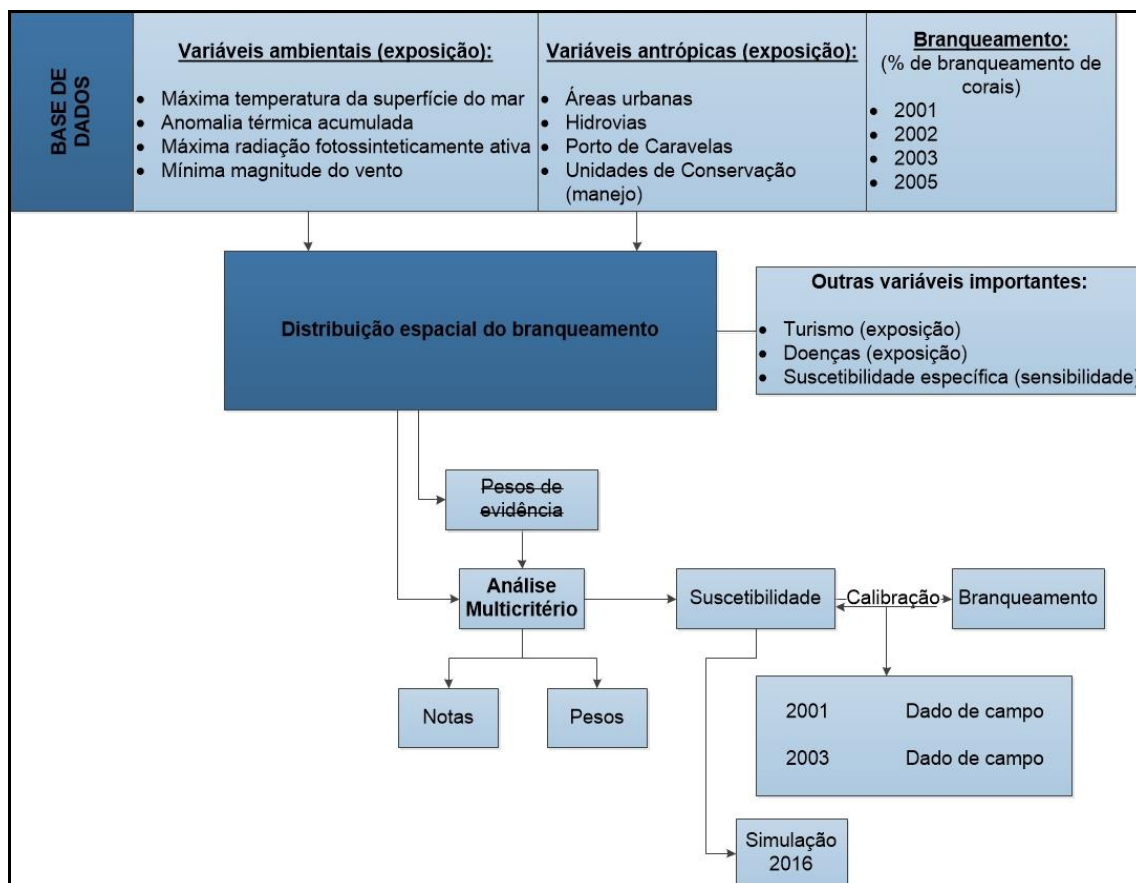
BASE DE DADOS

Variáveis ambientais (exposição):
- Máxima temperatura da superfície do mar
- Anomalia térmica acumulada
- Máxima radiação fotossinteticamente ativa
- Mínima magnitude do vento

Variáveis antrópicas (exposição):
- Áreas urbanas
- Hidrovias
- Porto de Caravelas
- Unidades de Conservação (manejo)

Branqueamento:
(% de branqueamento de corais)
- 2001
- 2002
- 2003
- 2005

Distribuição espacial do branqueamento

Outras variáveis importantes:
- Turismo (exposição)
- Doenças (exposição)
- Suscetibilidade específica (sensibilidade)

Pesos de evidência

Análise Multicritério

Suscetibilidade

Calibração

Branqueamento

Notas

Pesos

| 2001 | Dado de campo |
|---|---|
| 2003 | Dado de campo |

Simulação 2016